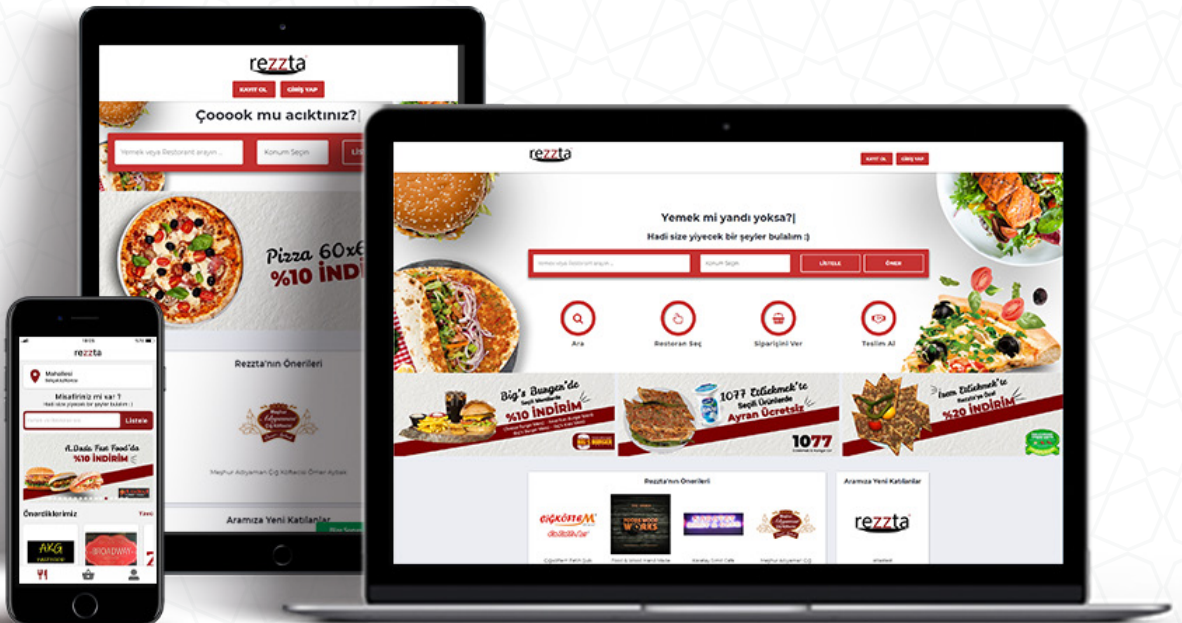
rezzta

KAYIT OL
GİRİŞ YAP

Çooook mu acıktınız?|

Yemek veya Restorant arayın ...
Konum Seçin
Lis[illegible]

Pizza 60x6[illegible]
%10 İNDİR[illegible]

Rezzta'nın Önerileri

Meşhur Adıyaman Çiğ Köftecisi Ömer Aybek

Aramıza Yeni Katılanlar

rezzta

KAYIT OL
GİRİŞ YAP

Yemek mi yandı yoksa?|
Hadi size yiyecek bir şeyler bulalım :)

Yemek veya Restorant arayın ...
Konum Seçin
LİSTELE
ÖNER

Ara
Restoran Seç
Siparişini Ver
Teslim Al

Big's Burger'de
Seçili Menülerde
%10 İNDİRİM

1077 Etliekmek'te
Seçili Ürünlerde
Ayran Ücretsiz
1077

Fırın Etliekmek'te
Herşey'de Özel
%20 İNDİRİM

Rezzta'nın Önerileri
ÇİĞKÖFTEM
FOOD WOOD WORKS

Aramıza Yeni Katılanlar
rezzta

rezzta
Mahallesi
Misafirimiz mi var ?
Hadi size yiyecek bir şeyler bulalım :)
Listele
A.Dada Fast Food'da
%10 İNDİRİM
Önerdiklerimiz
AKG
BROADWAY